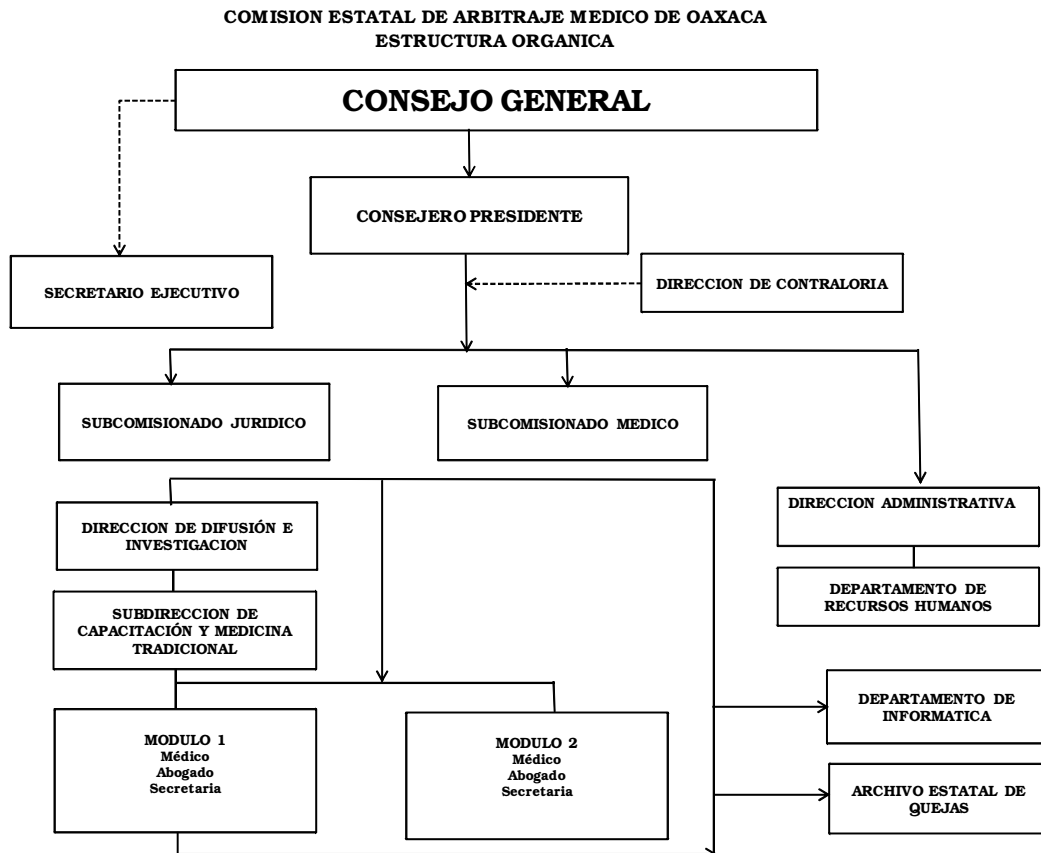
COMISION ESTATAL DE ARBITRAJE MEDICO DE OAXACA
ESTRUCTURA ORGANICA

CONSEJO GENERAL

CONSEJERO PRESIDENTE

SECRETARIO EJECUTIVO

DIRECCION DE CONTRALORIA

SUBCOMISIONADO JURIDICO

SUBCOMISIONADO MEDICO

DIRECCION ADMINISTRATIVA

DEPARTAMENTO DE RECURSOS HUMANOS

DIRECCION DE DIFUSIÓN E INVESTIGACION

SUBDIRECCION DE CAPACITACIÓN Y MEDICINA TRADICIONAL

MODULO 1
Médico
Abogado
Secretaria

MODULO 2
Médico
Abogado
Secretaria

DEPARTAMENTO DE INFORMATICA

ARCHIVO ESTATAL DE QUEJAS